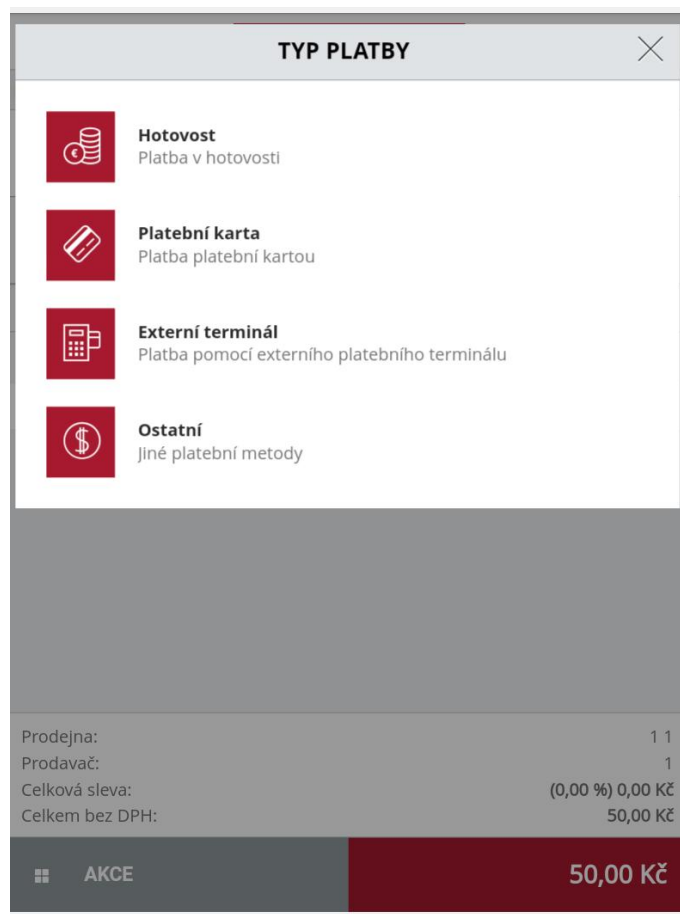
TYP PLATBY

Hotovost
Platba v hotovosti

Platební karta
Platba platební kartou

Externí terminál
Platba pomocí externího platebního terminálu

Ostatní
Jiné platební metody

Prodejna: 1 1
Prodavač: 1
Celková sleva: (0,00 %) 0,00 Kč
Celkem bez DPH: 50,00 Kč

AKCE

50,00 Kč